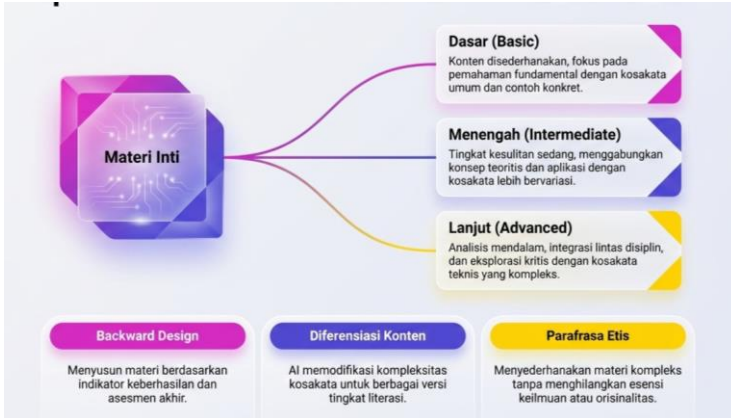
Materi Inti

Dasar (Basic)
Konten disederhanakan, fokus pada pemahaman fundamental dengan kosakata umum dan contoh konkret.

Menengah (Intermediate)
Tingkat kesulitan sedang, menggabungkan konsep teoritis dan aplikasi dengan kosakata lebih bervariasi.

Lanjut (Advanced)
Analisis mendalam, integrasi lintas disiplin, dan eksplorasi kritis dengan kosakata teknis yang kompleks.

Backward Design
Menyusun materi berdasarkan indikator keberhasilan dan asesmen akhir.

Diferensiasi Konten
AI memodifikasi kompleksitas kosakata untuk berbagai versi tingkat literasi.

Parafrasa Etis
Menyederhanakan materi kompleks tanpa menghilangkan esensi keilmuan atau orisinalitas.